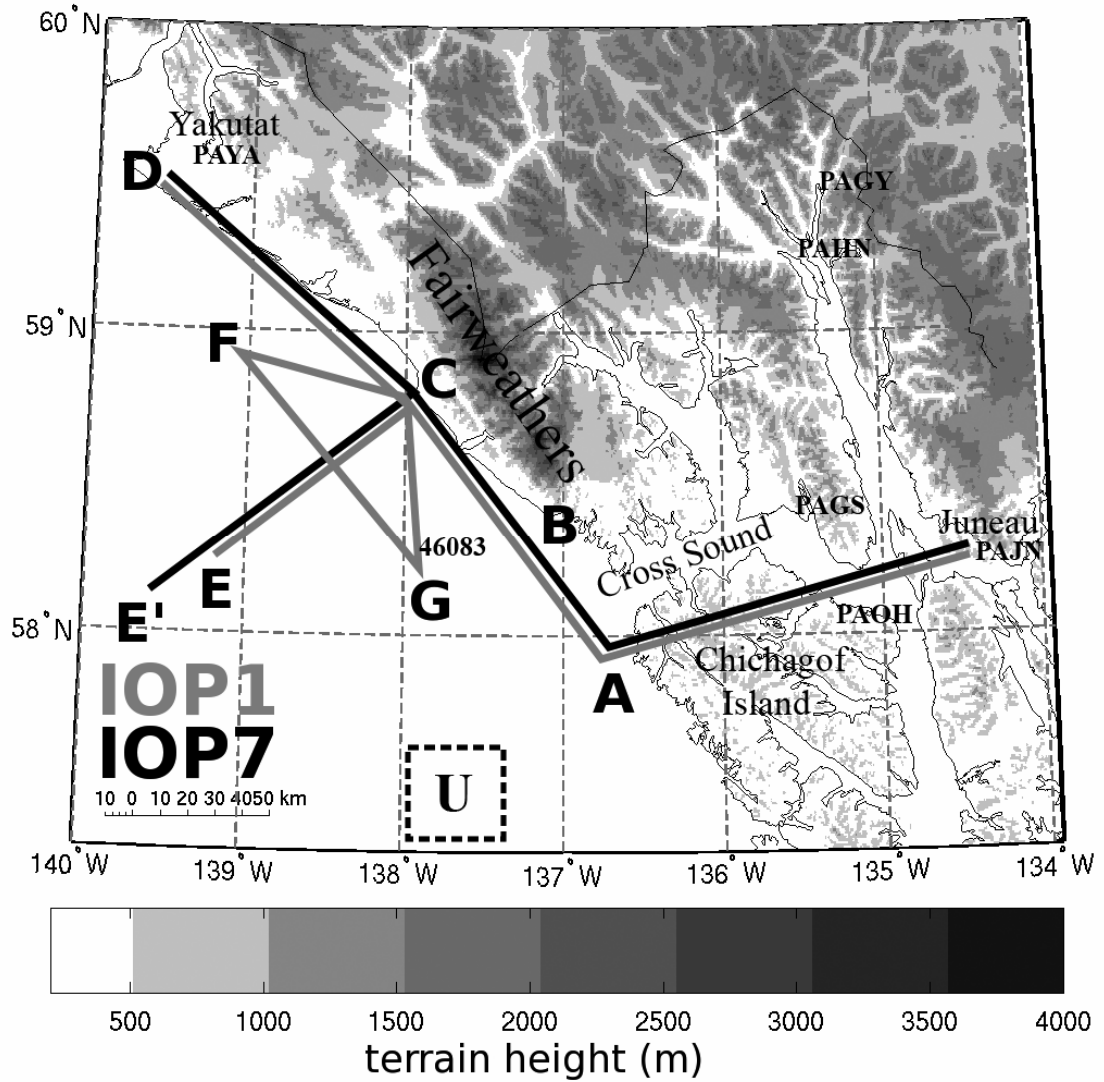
60°N

Yakutat
PAYA

D

PAGY

PAHN

Fairweathers

59°N

F

C

B

PAGS

Juneau
PAJN

Cross Sound

46083

E

E'

G

58°N

A

PAOH

Chichagof
Island

IOP1
IOP7

10 0 10 20 30 4050 km

U

140°W
139°W
138°W
137°W
136°W
135°W
134°W

500
1000
1500
2000
2500
3000
3500
4000
terrain height (m)